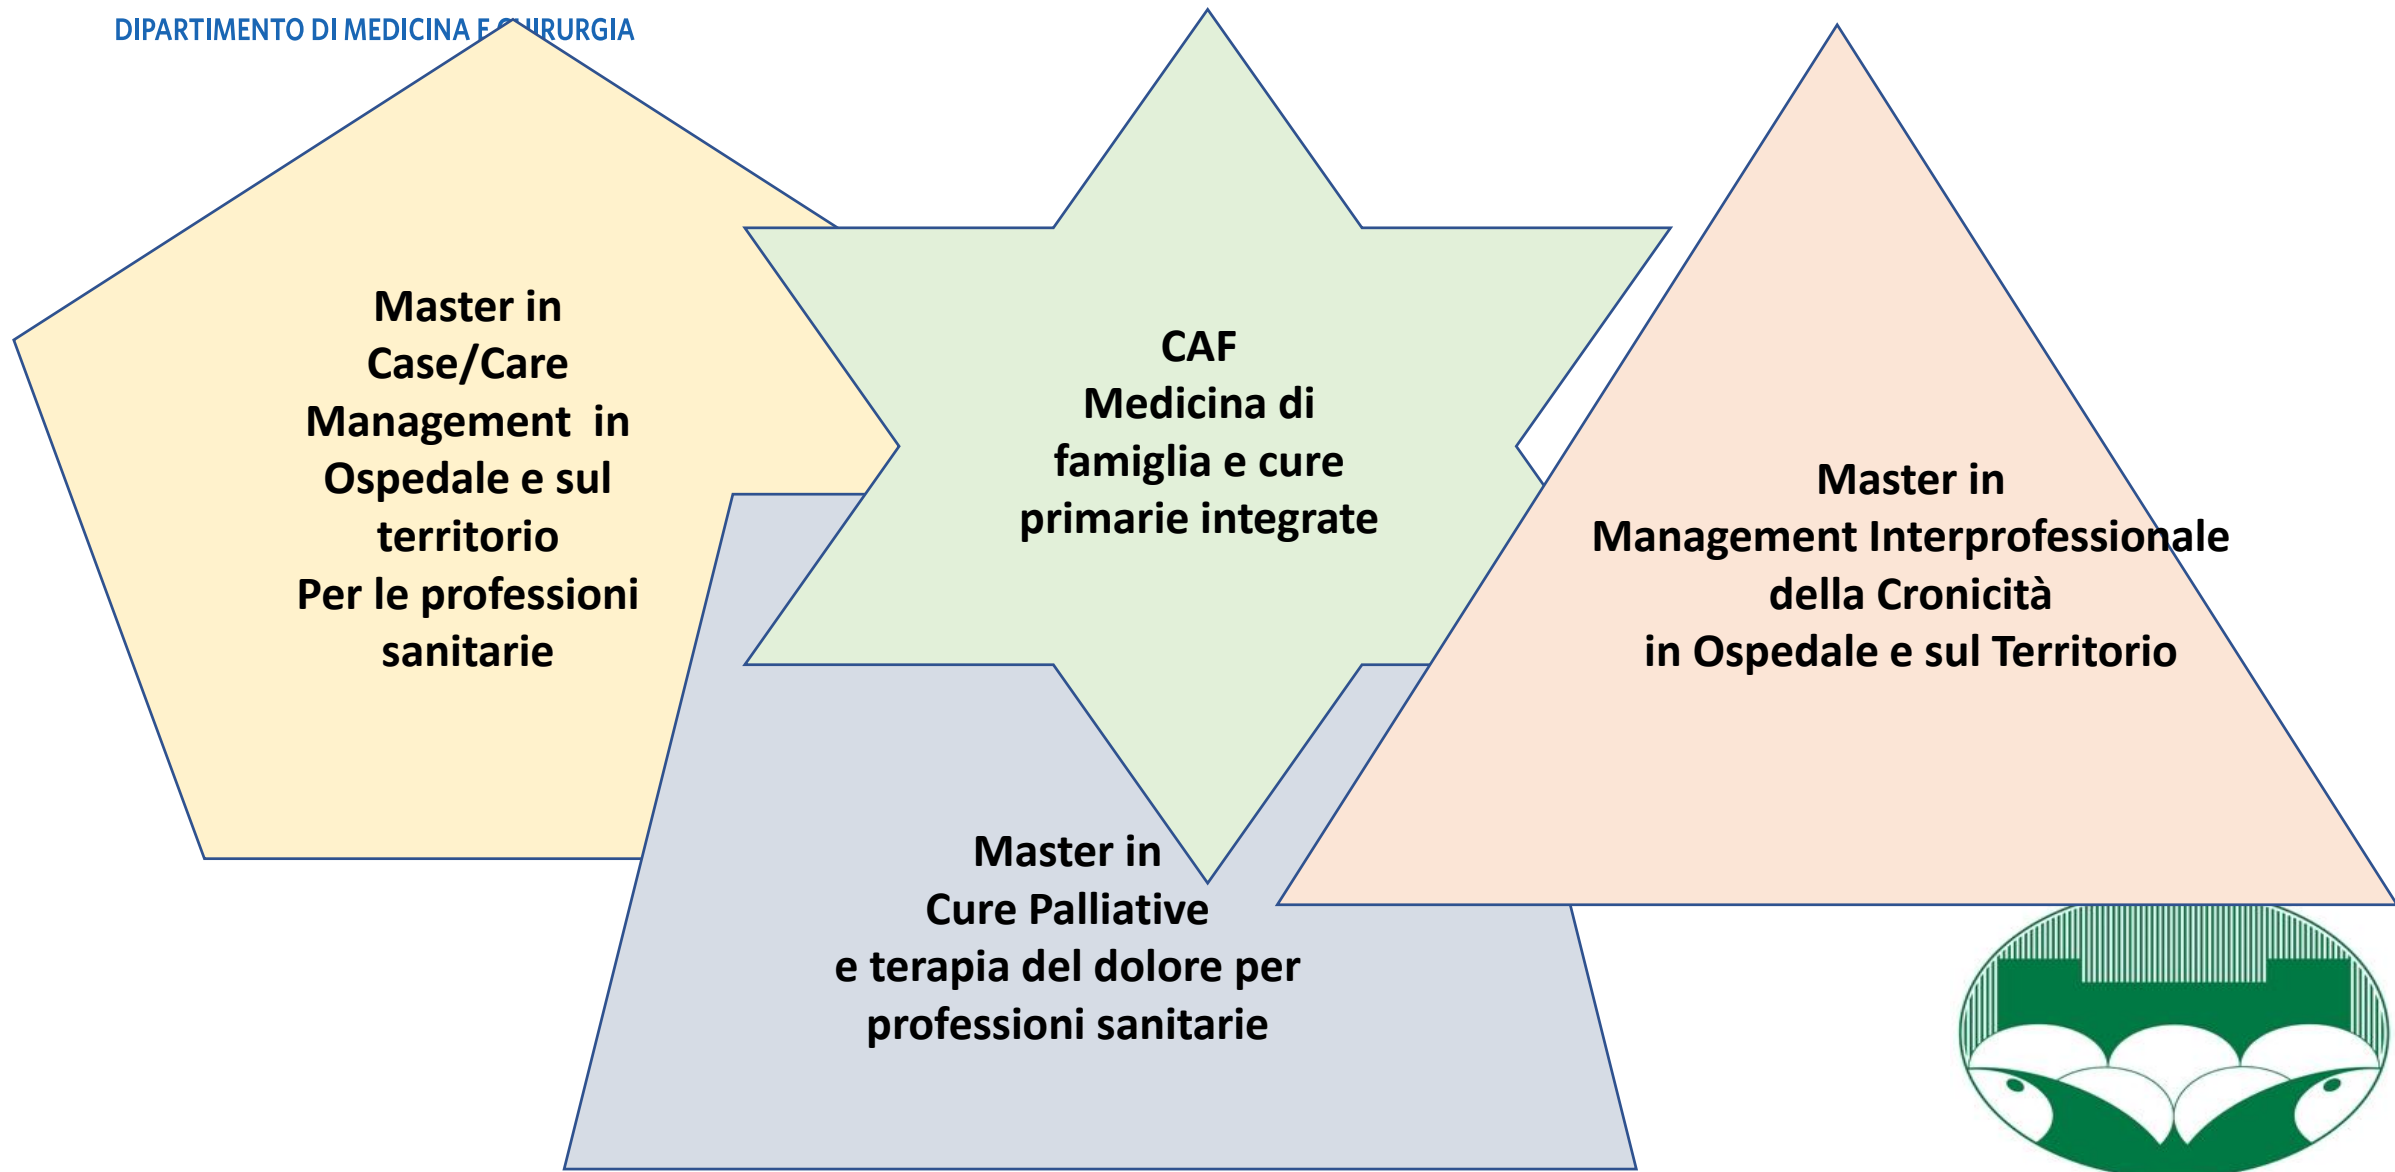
DIPARTIMENTO DI MEDICINA E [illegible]IRURGIA

Master in
Case/Care
Management in
Ospedale e sul
territorio
Per le professioni
sanitarie

CAF
Medicina di
famiglia e cure
primarie integrate

Master in
Management Interprofessionale
della Cronicità
in Ospedale e sul Territorio

Master in
Cure Palliative
e terapia del dolore per
professioni sanitarie